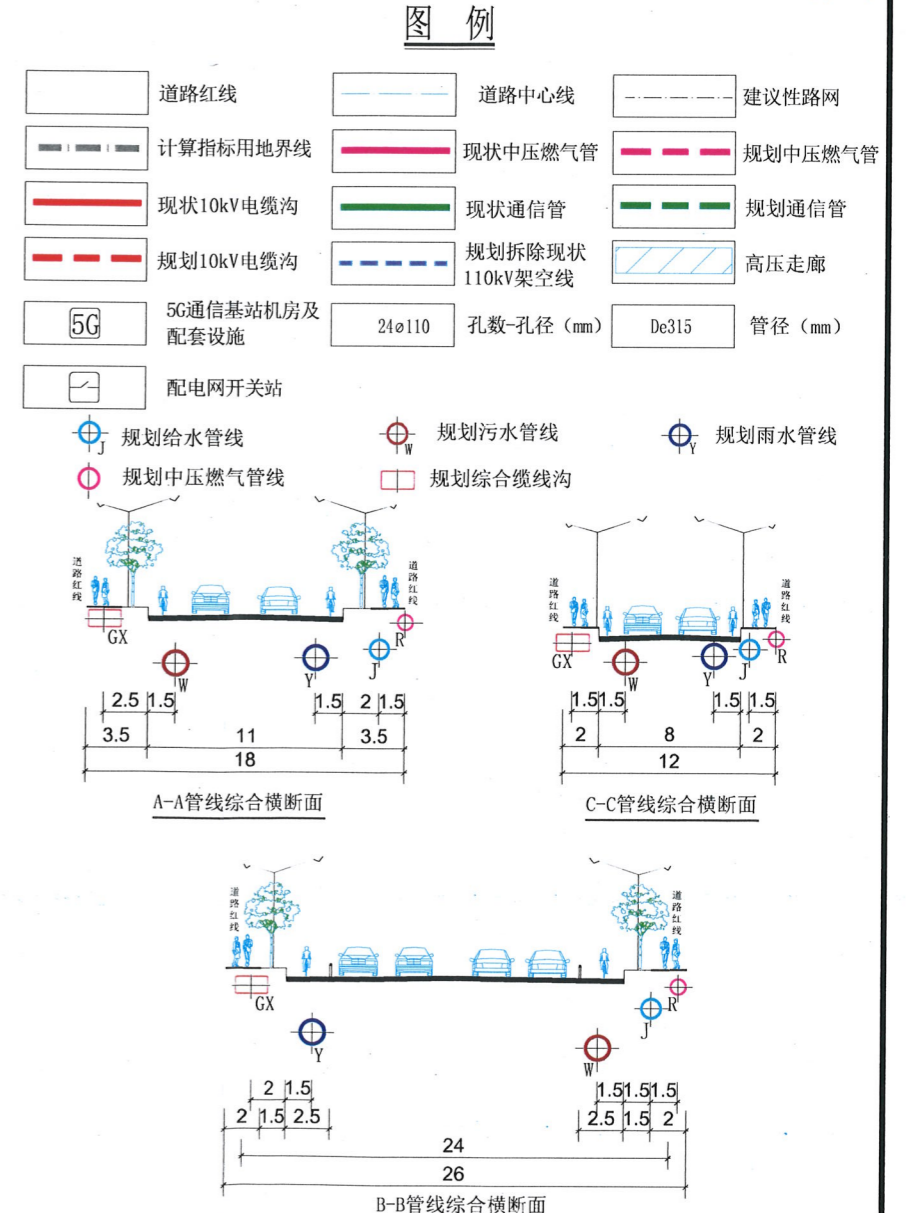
图例

道路红线

道路中心线

建议性路网

计算指标用地界线

现状中压燃气管

规划中压燃气管

现状10kV电缆沟

现状通信管

规划通信管

规划10kV电缆沟

规划拆除现状110kV架空线

高压走廊

5G

5G通信基站机房及配套设施

24ø110

孔数-孔径（mm）

De315

管径（mm）

配电网开关站

J 规划给水管线

W 规划污水管线

Y 规划雨水管线

规划中压燃气管线

规划综合缆线沟

道路红线

道路红线

GX

W

Y

J

R

2.5 1.5 1.5 2 1.5

3.5 11 3.5

18

A-A管线综合横断面

道路红线

道路红线

GX

W

Y

J

R

1.5 1.5 1.5 1.5

2 8 2

12

C-C管线综合横断面

道路红线

道路红线

GX

Y

W

J

R

2 1.5

2 1.5 2.5

1.5 1.5 1.5

2.5 1.5 2

24

26

B-B管线综合横断面